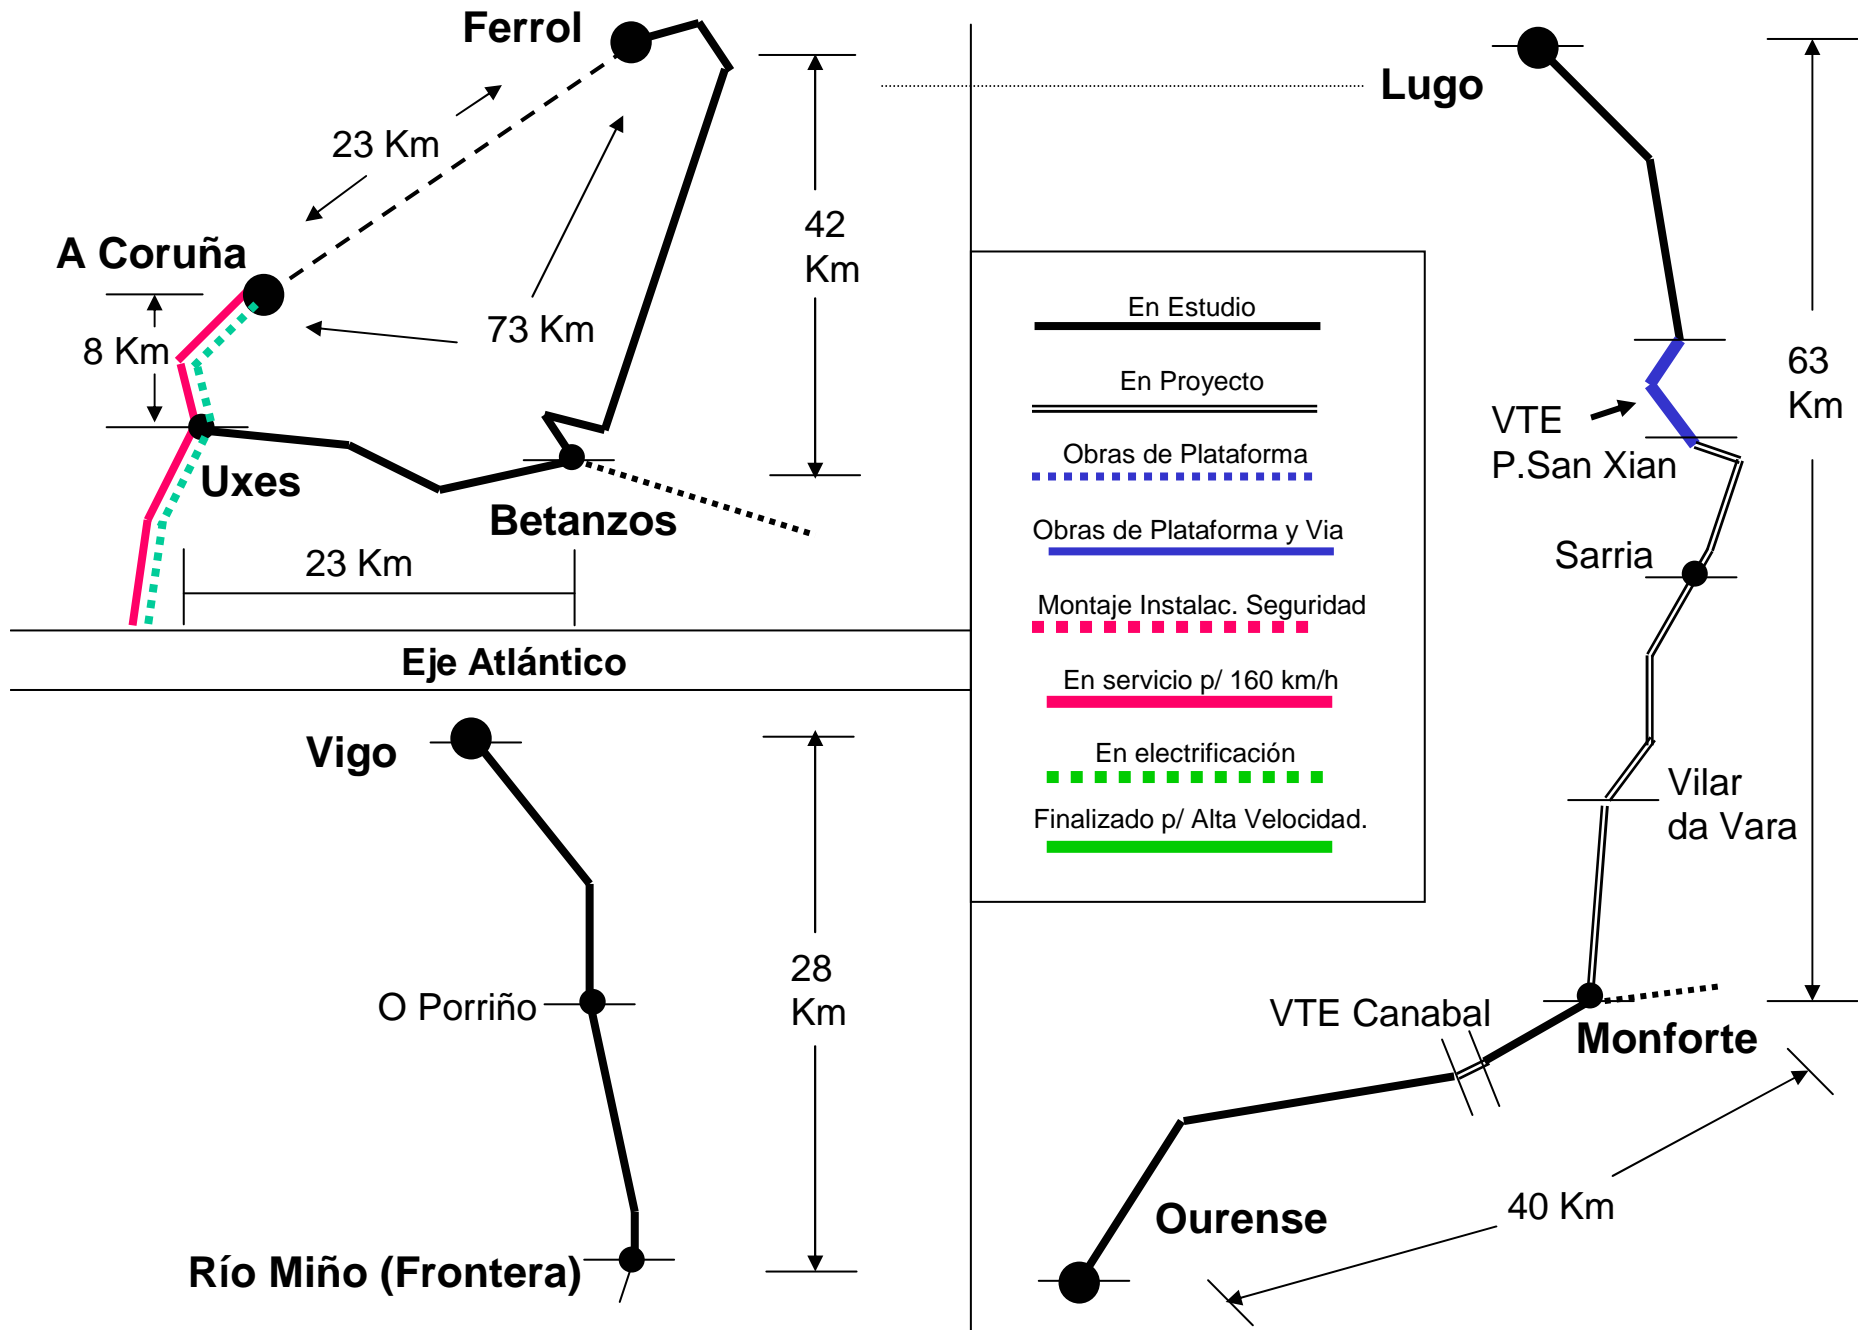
Ferrol

23 Km

A Coruña

73 Km

42 Km

8 Km

Uxes

Betanzos

23 Km

Eje Atlántico

Vigo

28 Km

O Porriño

Río Miño (Frontera)

Lugo

En Estudio

En Proyecto

Obras de Plataforma

Obras de Plataforma y Via

Montaje Instalac. Seguridad

En servicio p/ 160 km/h

En electrificación

Finalizado p/ Alta Velocidad.

VTE P.San Xian

63 Km

Sarria

Vilar da Vara

VTE Canabal

Monforte

Ourense

40 Km